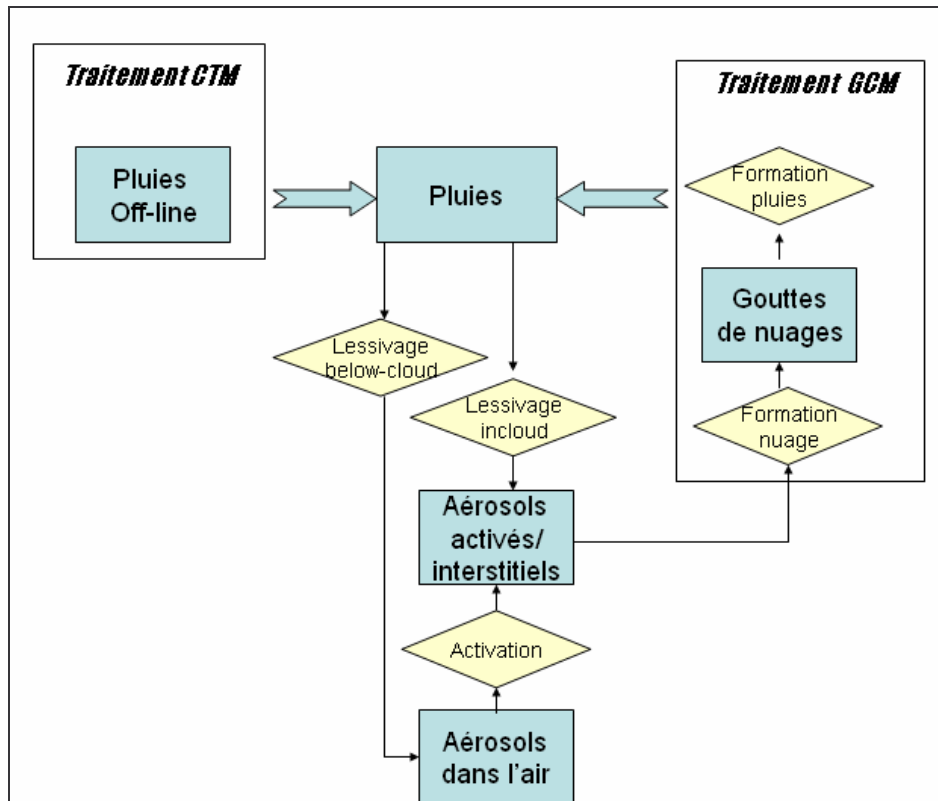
Traitement CTM

Pluies Off-line

Pluies

Traitement GCM

Formation pluies

Gouttes de nuages

Formation nuage

Lessivage below-cloud

Lessivage incloud

Aérosols activés/ interstitiels

Activation

Aérosols dans l'air